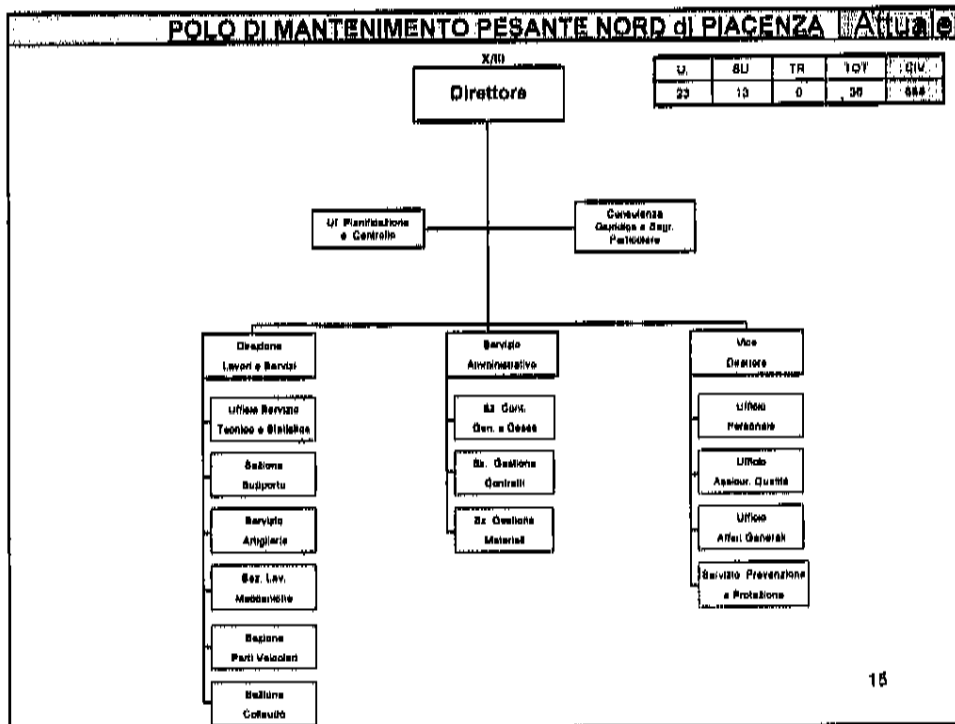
POLO DI MANTENIMENTO PESANTE NORD di PIACENZA Attuale

| U. | SU | TR | TOT | CIV. |
|---|---|---|---|---|
| 23 | 13 | 0 | 36 | 664 |

X/III

Direttore

UI Pianificazione e Controllo

Consulenza Giuridica e Segr. Particolare

Direzione Lavori e Servizi

Ufficio Servizio Tecnico e Statistica

Sezione Supporto

Servizio Artiglieria

Sez. Lav. Meccaniche

Sezione Parti Veicolari

Sezione Collaudo

Servizio Amministrativo

Sz. Cont. Gen. e Casse

Sz. Gestione Contratti

Sz. Gestione Materiali

Vice Direttore

Ufficio Personale

Ufficio Assicur. Qualità

Ufficio Affari Generali

Servizio Prevenzione e Protezione

15